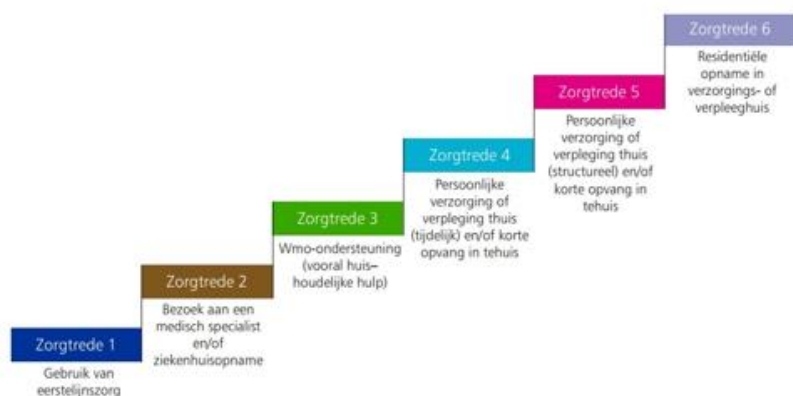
Zorgtrede 1
Gebruik van eerstelijnszorg

Zorgtrede 2
Bezoek aan een medisch specialist en/of ziekenhuisopname

Zorgtrede 3
Wmo-ondersteuning (vooral huis–houdelijke hulp)

Zorgtrede 4
Persoonlijke verzorging of verpleging thuis (tijdelijk) en/of korte opvang in tehuis

Zorgtrede 5
Persoonlijke verzorging of verpleging thuis (structureel) en/of korte opvang in tehuis

Zorgtrede 6
Residentiële opname in verzorgings- of verpleeghuis